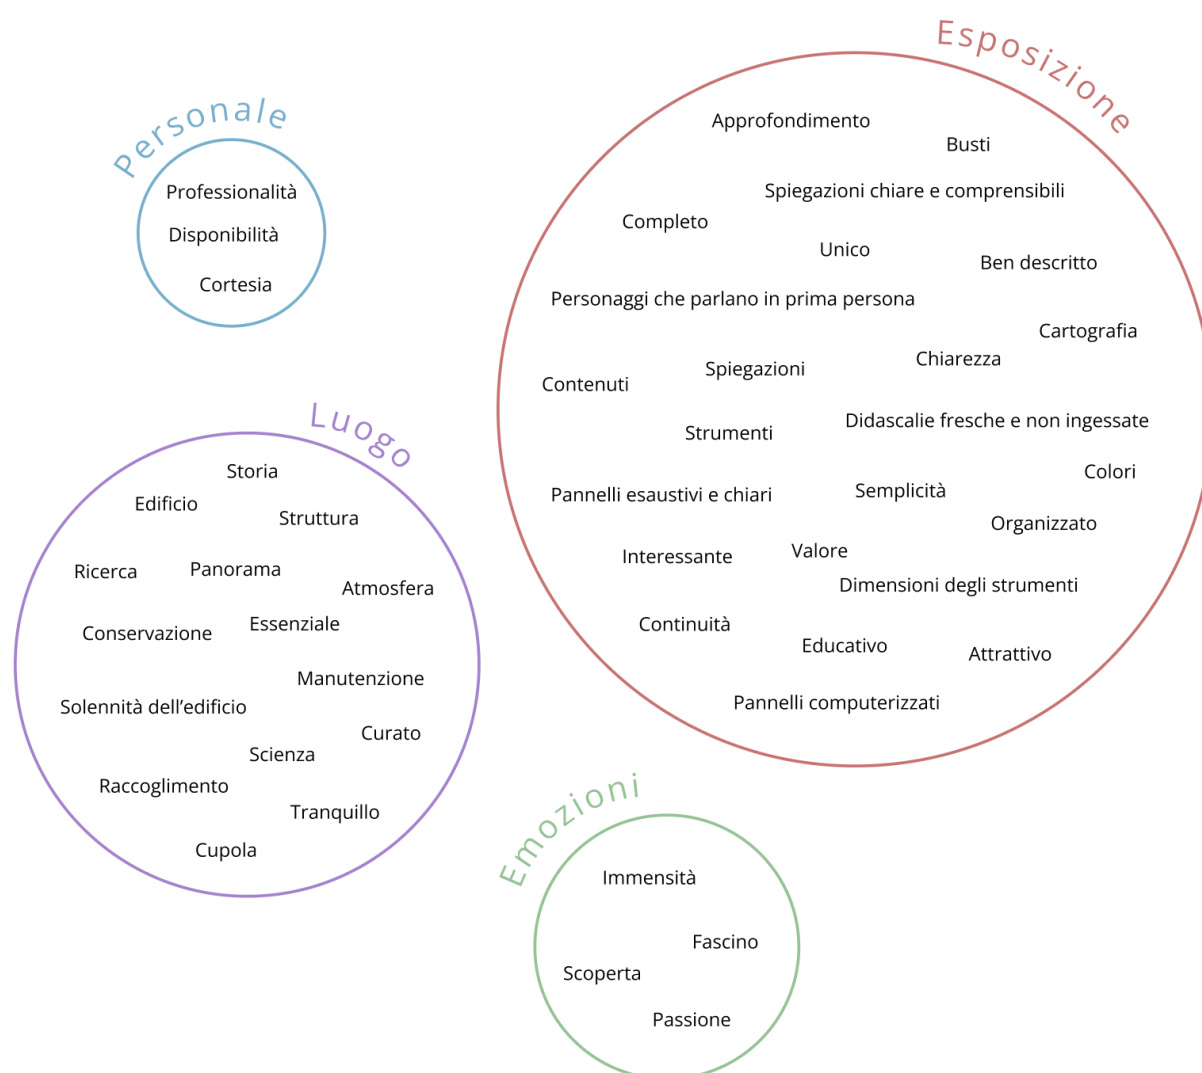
Personale

Professionalità
Disponibilità
Cortesia

Esposizione

Approfondimento
Busti
Spiegazioni chiare e comprensibili
Completo
Unico
Ben descritto
Personaggi che parlano in prima persona
Cartografia
Chiarezza
Contenuti
Spiegazioni
Strumenti
Didascalie fresche e non ingessate
Colori
Pannelli esaustivi e chiari
Semplicità
Organizzato
Interessante
Valore
Dimensioni degli strumenti
Continuità
Educativo
Attrattivo
Pannelli computerizzati

Luogo

Storia
Edificio
Struttura
Ricerca
Panorama
Atmosfera
Conservazione
Essenziale
Manutenzione
Solennità dell'edificio
Curato
Scienza
Raccoglimento
Tranquillo
Cupola

Emozioni

Immensità
Fascino
Scoperta
Passione